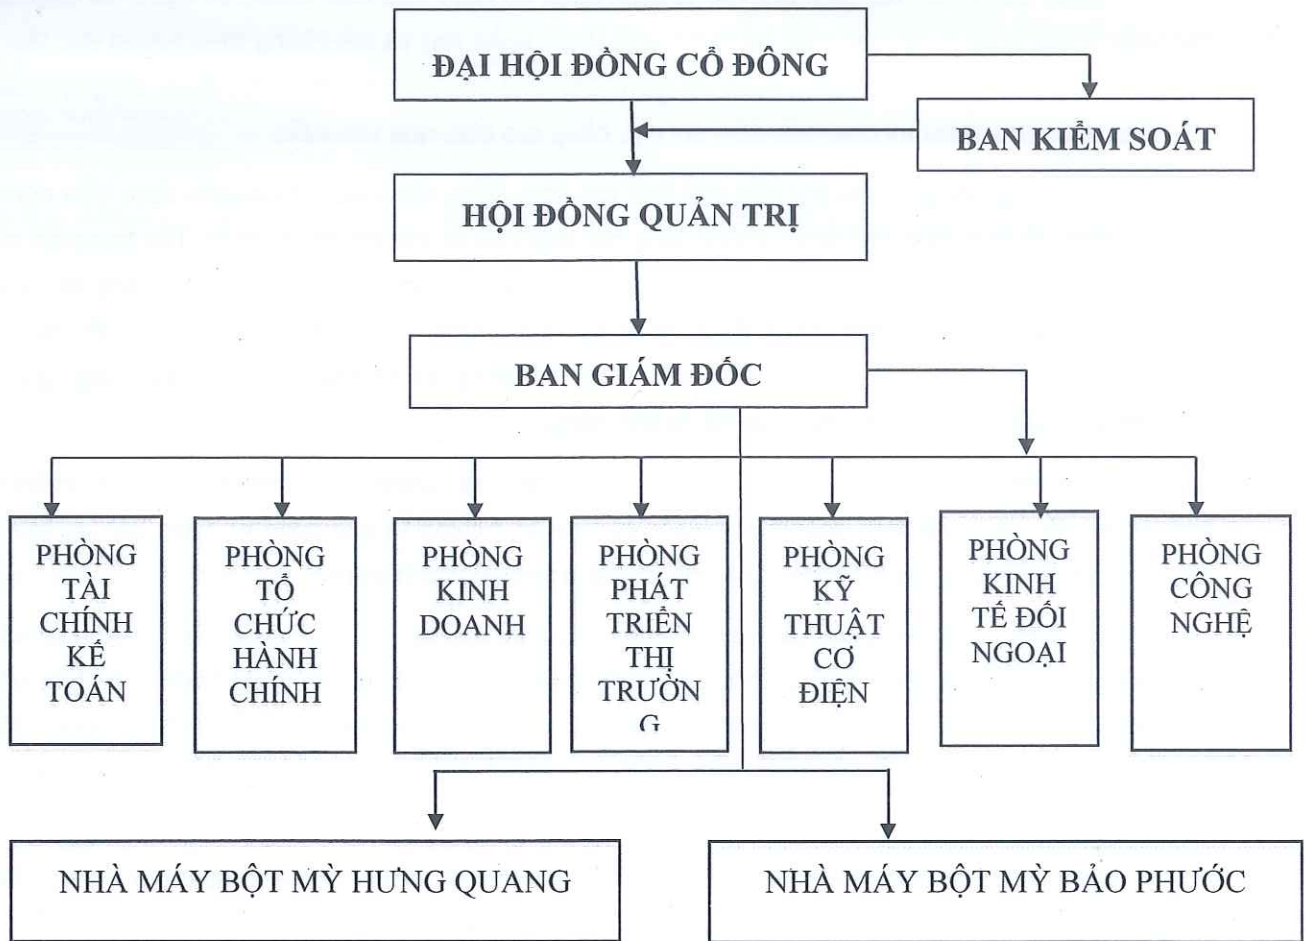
ĐẠI HỘI ĐỒNG CỔ ĐÔNG

BAN KIỂM SOÁT

HỘI ĐỒNG QUẢN TRỊ

BAN GIÁM ĐỐC

PHÒNG TÀI CHÍNH KẾ TOÁN

PHÒNG TỔ CHỨC HÀNH CHÍNH

PHÒNG KINH DOANH

PHÒNG PHÁT TRIỂN THỊ TRƯỜN G

PHÒNG KỸ THUẬT CƠ ĐIỆN

PHÒNG KINH TẾ ĐỐI NGOẠI

PHÒNG CÔNG NGHỆ

NHÀ MÁY BỘT MỲ HƯNG QUANG

NHÀ MÁY BỘT MỲ BẢO PHƯỚC